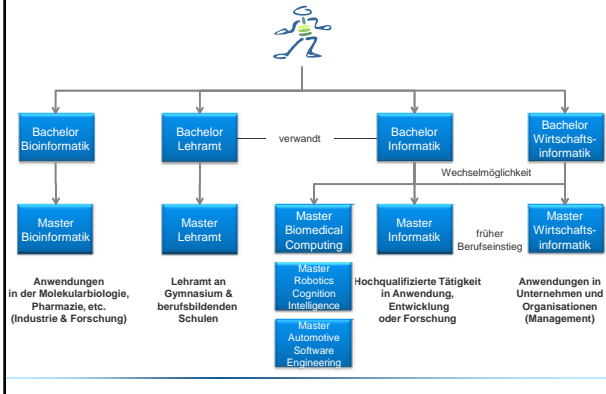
Bachelor Bioinformatik

Bachelor Lehramt

verwandt

Bachelor Informatik

Bachelor Wirtschaftsinformatik

Wechselmöglichkeit

Master Bioinformatik

Master Lehramt

Master Biomedical Computing

Master Informatik

früher Berufseinstieg

Master Wirtschaftsinformatik

Master Robotics Cognition Intelligence

Master Automotive Software Engineering

Anwendungen in der Molekularbiologie, Pharmazie, etc. (Industrie & Forschung)

Lehramt an Gymnasium & berufsbildenden Schulen

Hochqualifizierte Tätigkeit in Anwendung, Entwicklung oder Forschung

Anwendungen in Unternehmen und Organisationen (Management)